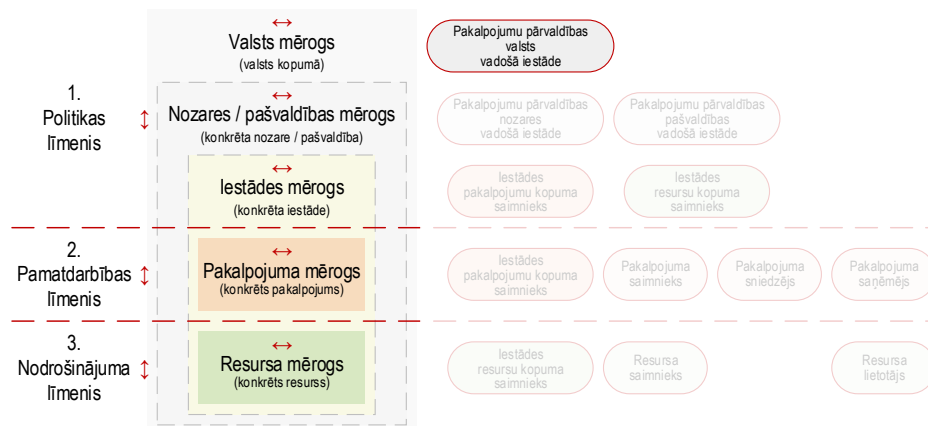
↔
Valsts mērogs
(valsts kopumā)

Pakalpojumu pārvaldības valsts vadošā iestāde

1.
Politikas līmenis ↕

↔
Nozares / pašvaldības mērogs
(konkrēta nozare / pašvaldība)

Pakalpojumu pārvaldības nozares vadošā iestāde

Pakalpojumu pārvaldības pašvaldības vadošā iestāde

↔
Iestādes mērogs
(konkrēta iestāde)

Iestādes pakalpojumu kopuma saimnieks

Iestādes resursu kopuma saimnieks

2.
Pamatdarbības līmenis ↕

↔
Pakalpojuma mērogs
(konkrēts pakalpojums)

Iestādes pakalpojumu kopuma saimnieks

Pakalpojuma saimnieks

Pakalpojuma sniedzējs

Pakalpojuma saņēmējs

3.
Nodrošinājuma līmenis ↕

↔
Resursa mērogs
(konkrēts resurss)

Iestādes resursu kopuma saimnieks

Resursa saimnieks

Resursa lietotājs